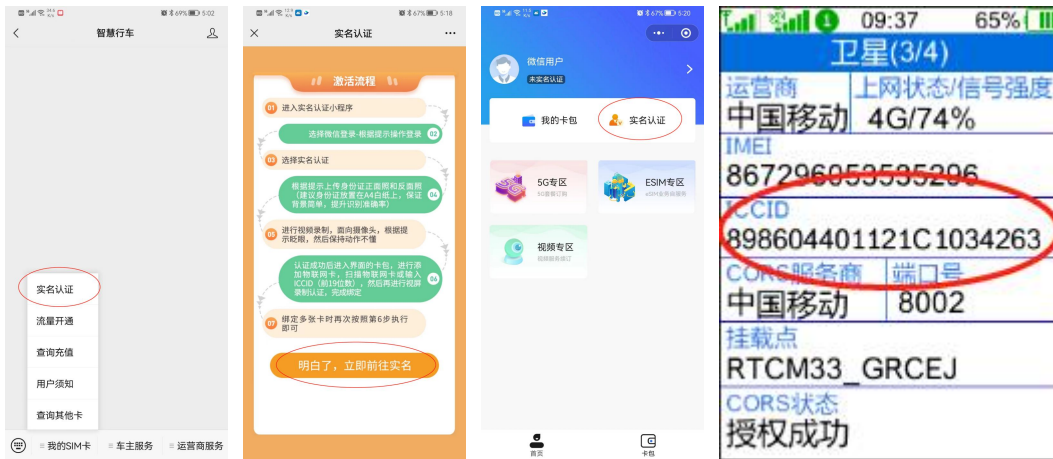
69% 5:02
智慧行车

实名认证
流量开通
查询充值
用户须知
查询其他卡

我的SIM卡
车主服务
运营商服务

67% 5:18
实名认证

激活流程
01 进入实名认证小程序
选择微信登录-根据提示操作登录 02
03 选择实名认证
根据提示上传身份证正面照和反面照（建议身份证放置在A4白纸上，保证背景简单，提升识别准确率） 04
05 进行视频录制，面向摄像头，根据提示眨眼，然后保持动作不懂
认证成功后进入界面的卡包，进行添加物联网卡，扫描物联网卡或输入ICCID（前19位数），然后再进行视频录制认证，完成绑定 06
07 绑定多张卡时再次按照第6步执行即可

明白了，立即前往实名

67% 5:20
微信用户
未实名认证

我的卡包
实名认证

5G专区
ESIM专区
视频专区

首页
卡包

09:37 65%
卫星(3/4)
运营商
上网状态/信号强度
中国移动 4G/74%
IMEI
867296053535206
ICCID
89860440112 1C1034263
CORS服务商 端口号
中国移动 8002
挂载点
RTCM33_GRCEJ
CORS状态
授权成功